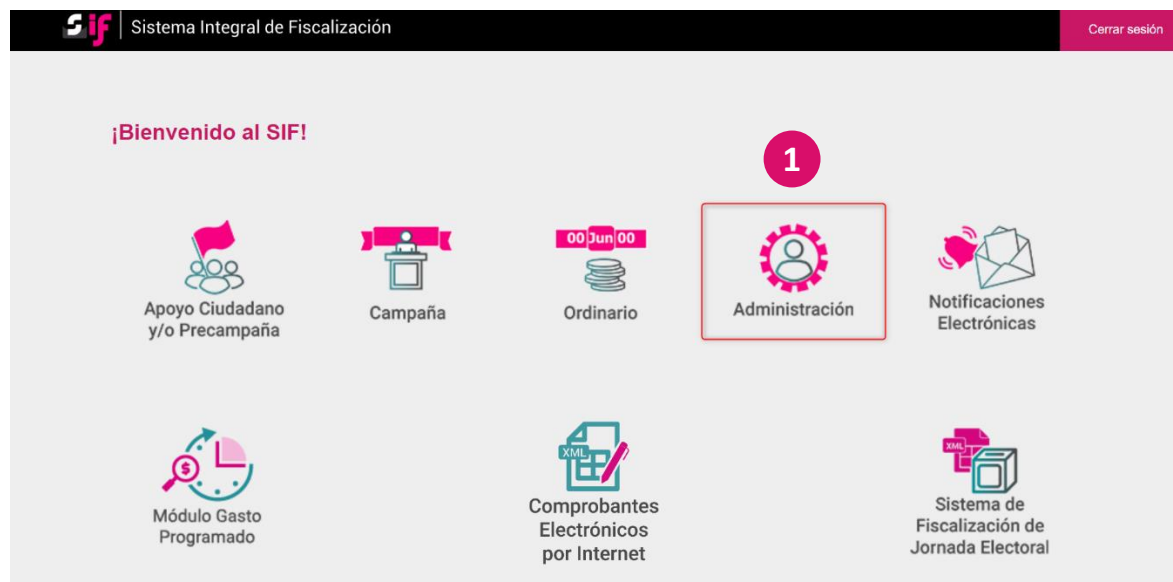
Sif Sistema Integral de Fiscalización

Cerrar sesión

¡Bienvenido al SIF!

1

Apoyo Ciudadano y/o Precampaña

Campaña

00 Jun 00

Ordinario

Administración

Notificaciones Electrónicas

$

Módulo Gasto Programado

XML

Comprobantes Electrónicos por Internet

XML

Sistema de Fiscalización de Jornada Electoral